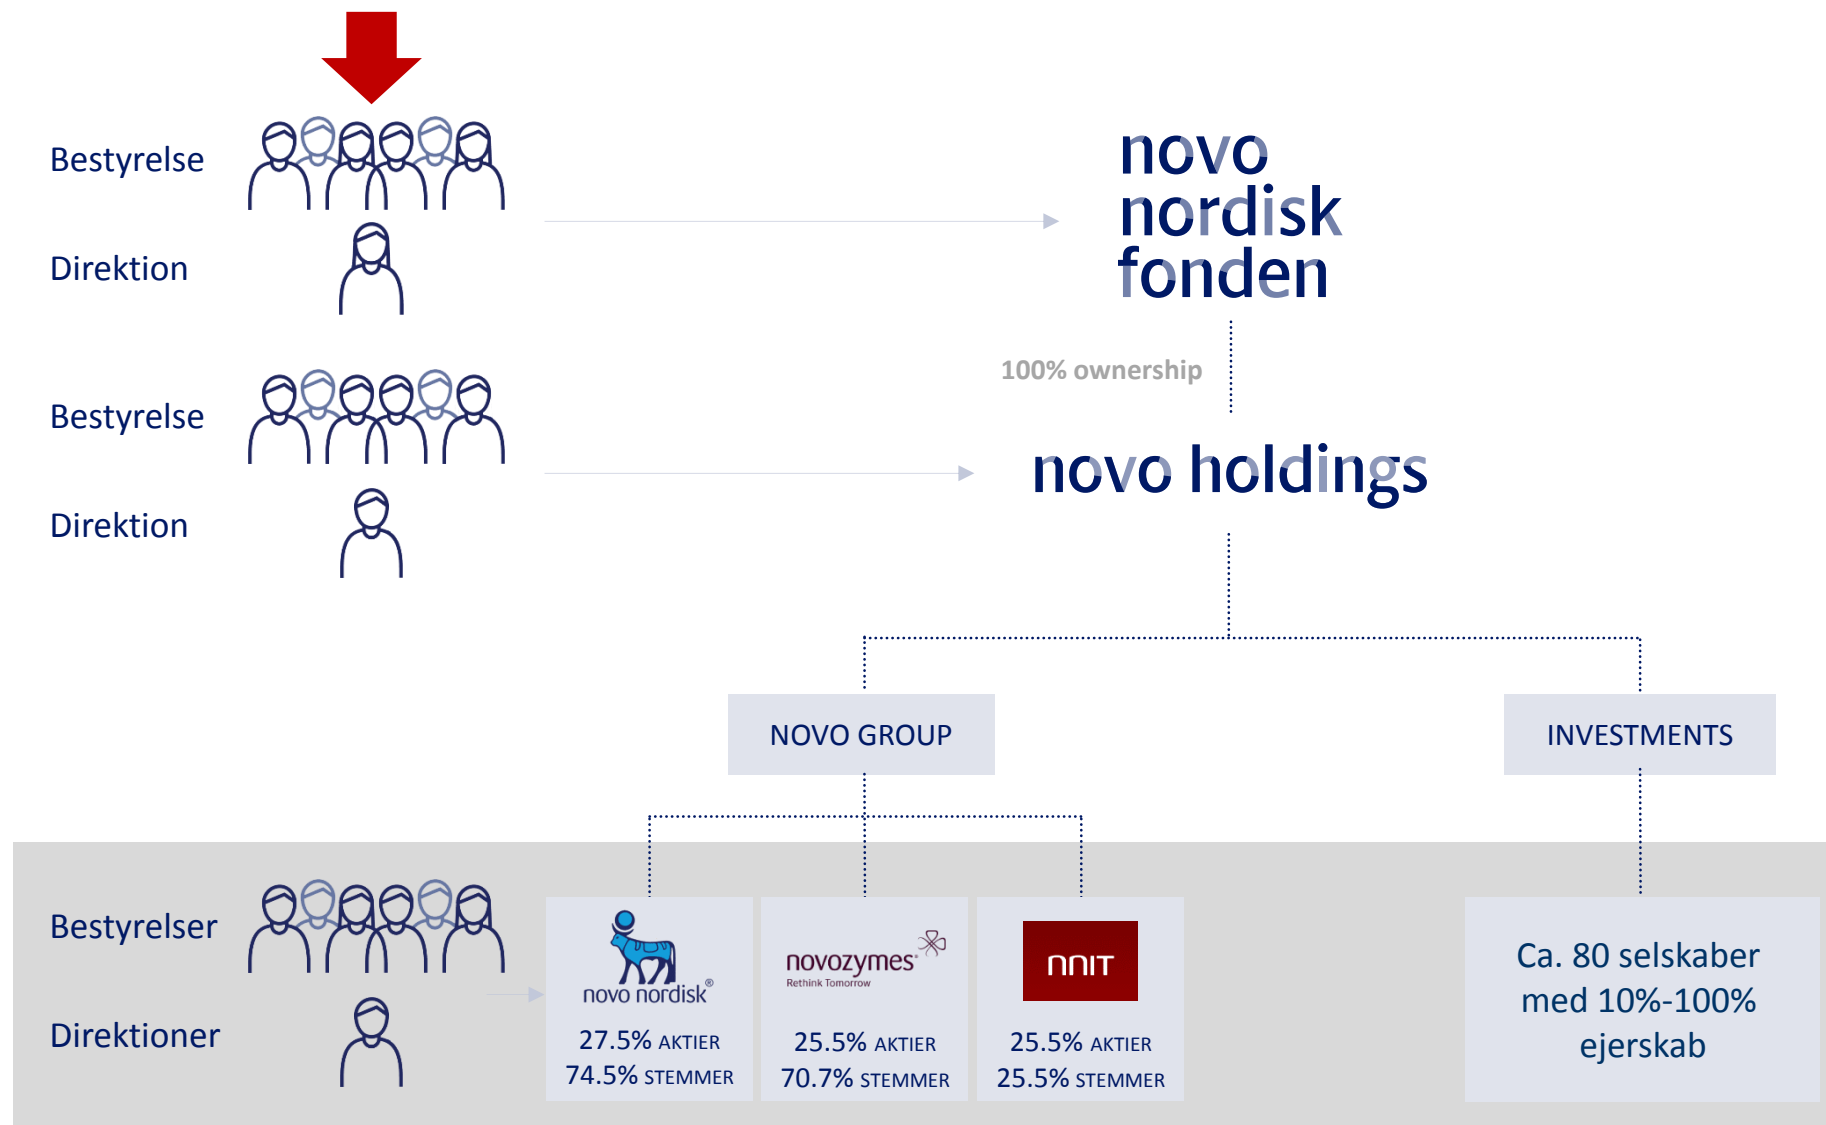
Bestyrelse

Direktion

novo nordisk fonden

100% ownership

Bestyrelse

Direktion

novo holdings

NOVO GROUP

INVESTMENTS

Bestyrelser

Direktioner

novo nordisk®
27.5% AKTIER
74.5% STEMMER

novozymes® Rethink Tomorrow
25.5% AKTIER
70.7% STEMMER

NNIT
25.5% AKTIER
25.5% STEMMER

Ca. 80 selskaber med 10%-100% ejerskab